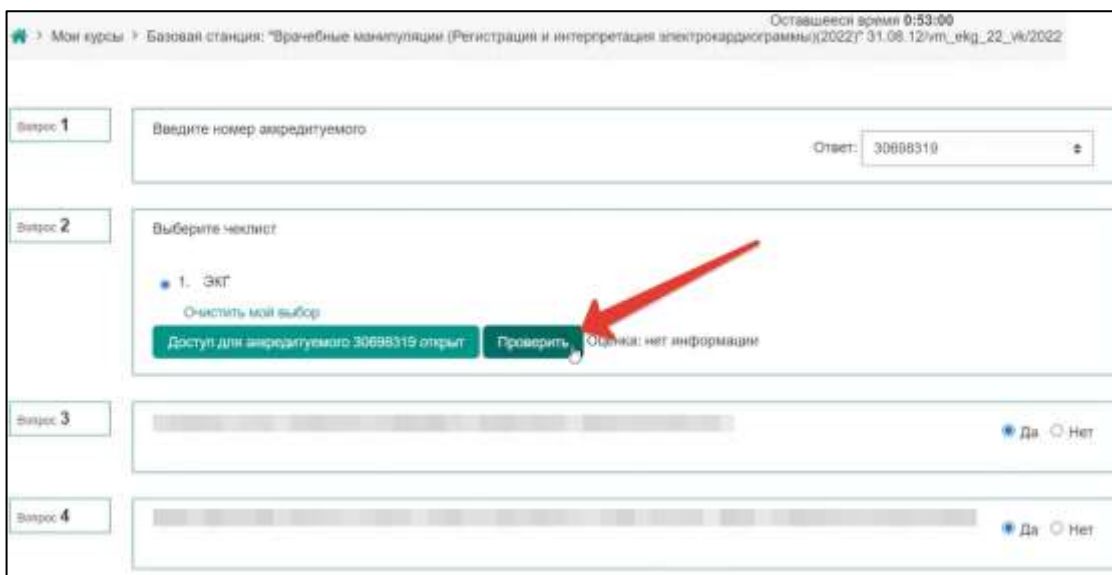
Оставшееся время 0:53:00

> Мои курсы > Базовая станция: "Врачебные манипуляции (Регистрация и интерпретация электрокардиограммы)(2022)" 31.08.12/vm_ekg_22_vk/2022

Вопрос 1

Введите номер аккредитуемого

Ответ: 30698319

Вопрос 2

Выберите чеклист

1. ЭКГ

Очистить мой выбор

Доступ для аккредитуемого 30698319 открыт

Проверить

Оценка: нет информации

Вопрос 3

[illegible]

Да Нет

Вопрос 4

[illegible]

Да Нет